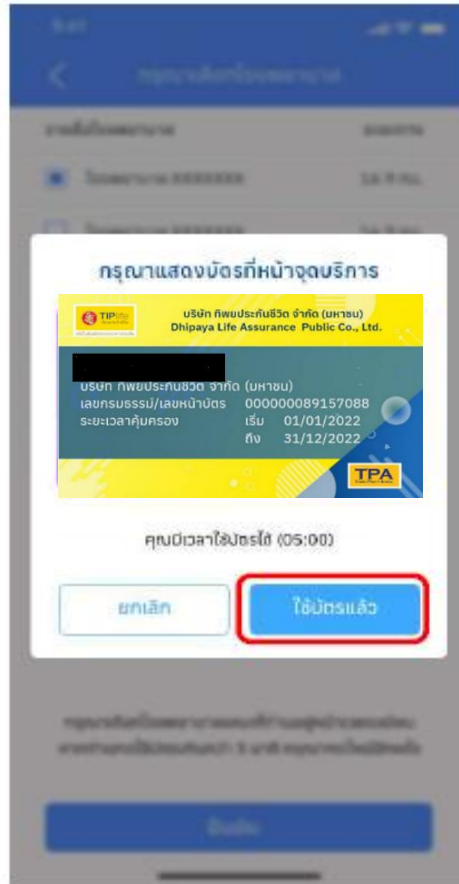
กรุณาแสดงบัตรที่หน้าจุดบริการ

TIPlife

บริษัท ทิพยประกันชีวิต จำกัด (มหาชน)
Dhipaya Life Assurance Public Co., Ltd.

บริษัท ทิพยประกันชีวิต จำกัด (มหาชน)
เลขกรมธรรม์/เลขหน้าบัตร 000000089157088
ระยะเวลาคุ้มครอง เริ่ม 01/01/2022
ถึง 31/12/2022

TPA

คุณมีเวลาใช้บัตรได้ (05:00)

ยกเลิก

ใช้บัตรแล้ว

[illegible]